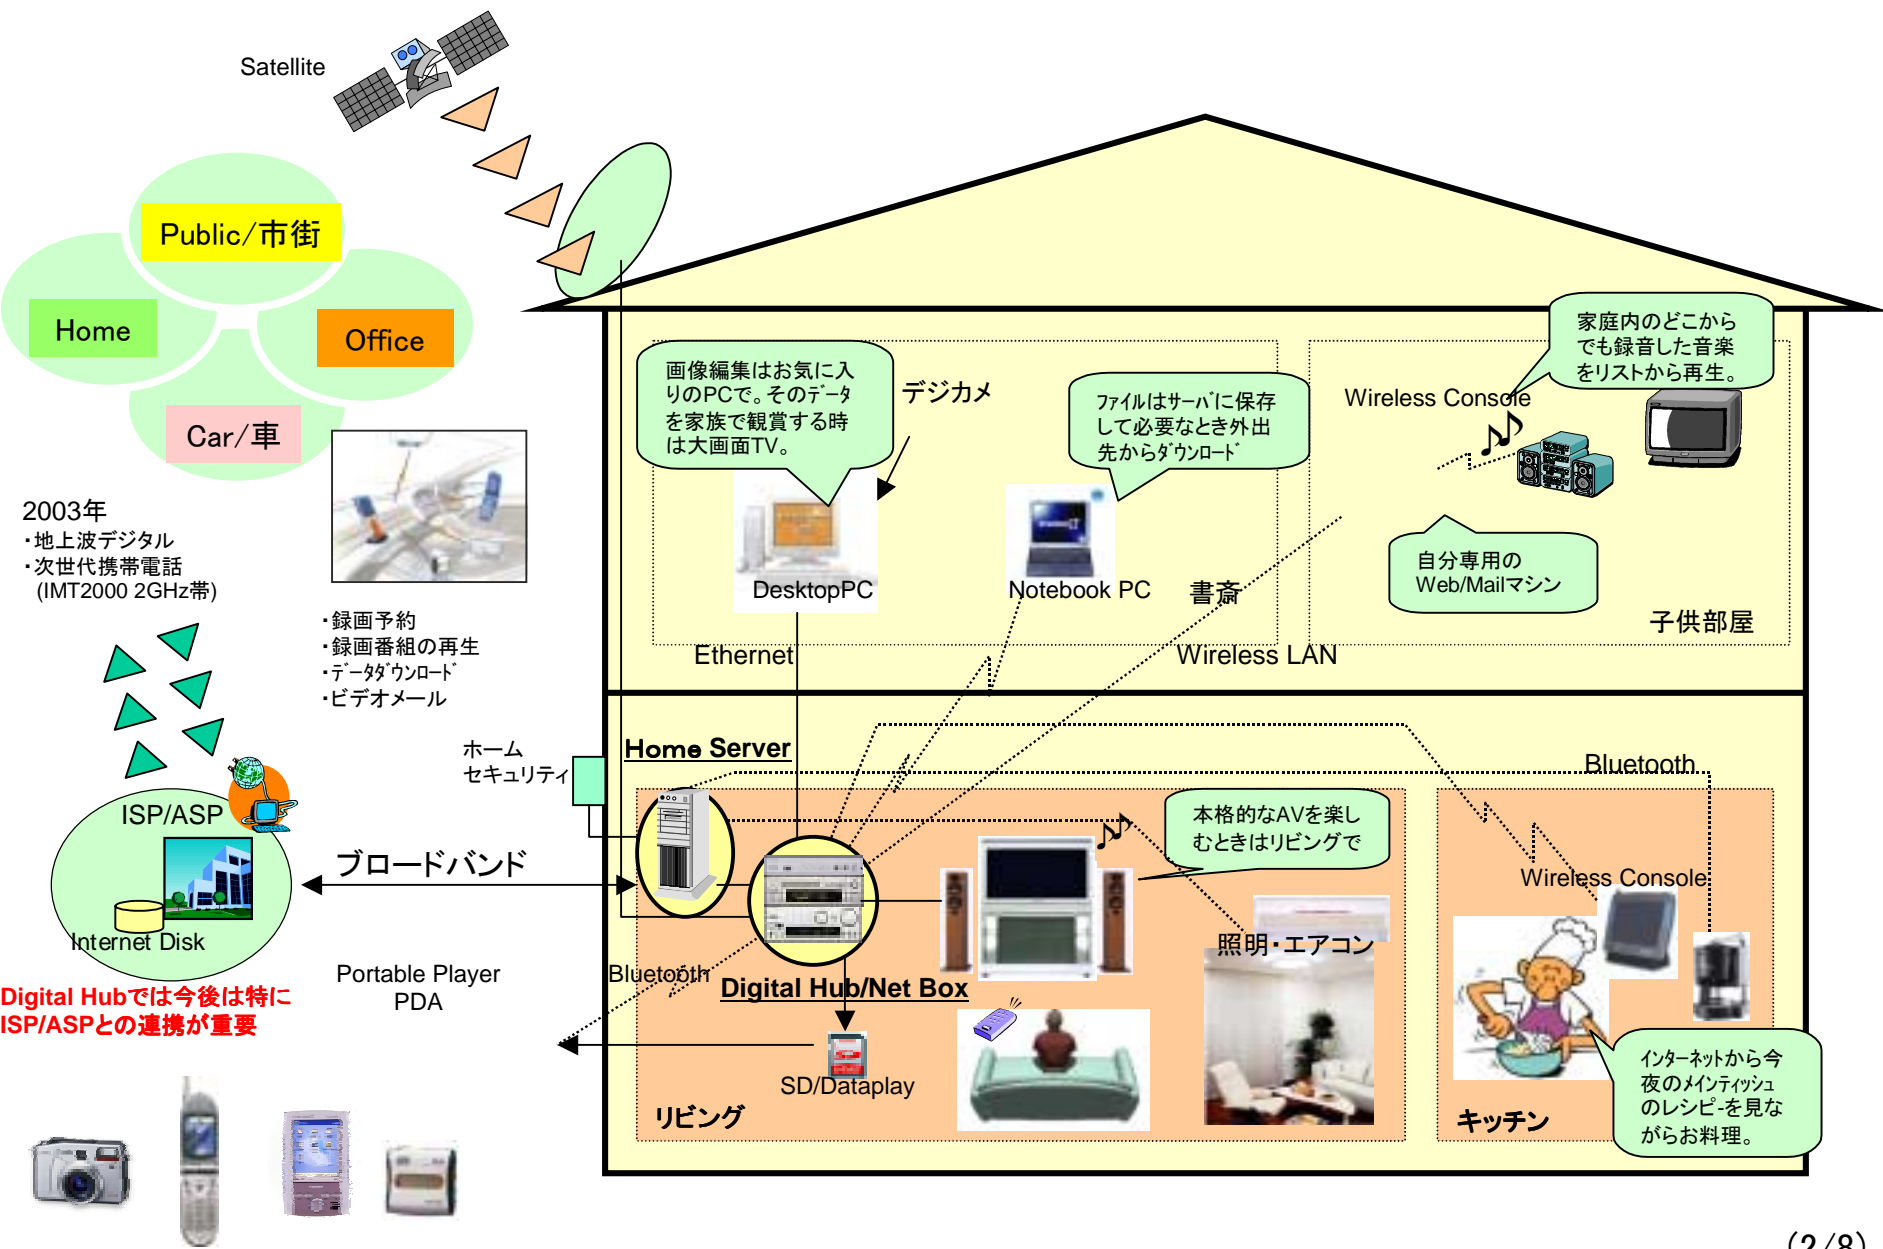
Satellite

Public/市街
Home
Office
Car/車

2003年
・地上波デジタル
・次世代携帯電話
(IMT2000 2GHz帯)

・録画予約
・録画番組の再生
・ﾃﾞｰﾀﾀﾞｳﾝﾛｰﾄﾞ
・ビデオメール

ISP/ASP
Internet Disk

Digital Hubでは今後は特に
ISP/ASPとの連携が重要

ブロードバンド

Portable Player
PDA

画像編集はお気に入りのPCで。そのﾃﾞｰﾀを家族で観賞する時は大画面TV。

デジカメ

ﾌｧｲﾙはｻｰﾊﾞに保存して必要なとき外出先からﾀﾞｳﾝﾛｰﾄﾞ

家庭内のどこからでも録音した音楽をリストから再生。

Wireless Console

DesktopPC
Notebook PC
書斎

自分専用の
Web/Mailマシン

子供部屋

Ethernet
Wireless LAN

ホーム
セキュリティ

Home Server

Bluetooth

本格的なAVを楽しむときはリビングで

Wireless Console

照明・エアコン

Bluetooth
Digital Hub/Net Box

SD/Dataplay

リビング

キッチン

ｲﾝﾀｰﾈｯﾄから今夜のﾒｲﾝﾃｨｯｼｭのレシピ-を見ながらお料理。

(2/8)